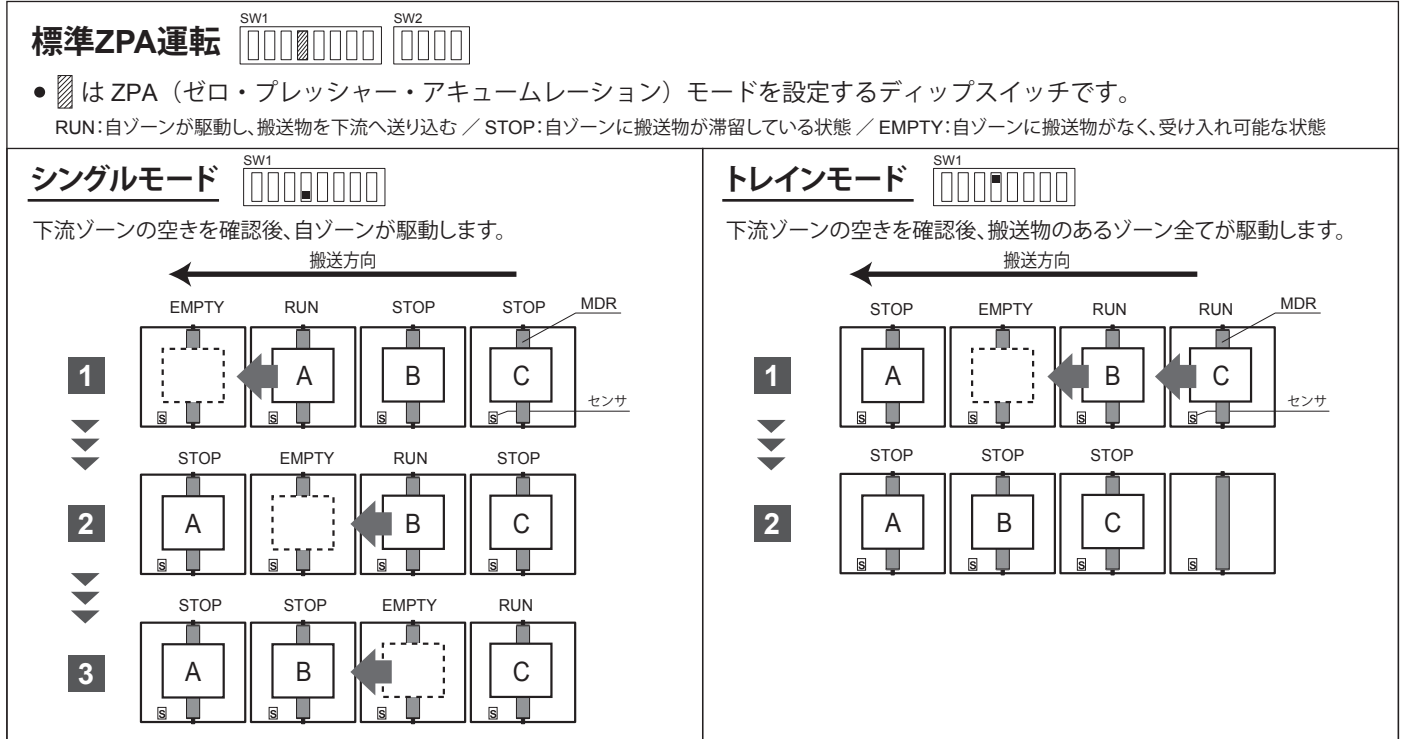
標準ZPA運転 SW1 SW2

● ▨ は ZPA（ゼロ・プレッシャー・アキュームレーション）モードを設定するディップスイッチです。

RUN:自ゾーンが駆動し、搬送物を下流へ送り込む ／ STOP:自ゾーンに搬送物が滞留している状態 ／ EMPTY:自ゾーンに搬送物がなく、受け入れ可能な状態

シングルモード SW1

下流ゾーンの空きを確認後、自ゾーンが駆動します。

搬送方向

EMPTY RUN STOP STOP MDR

1 A B C センサ

S S S S

STOP EMPTY RUN STOP

2 A B C

S S S S

STOP STOP EMPTY RUN

3 A B C

S S S S

トレインモード SW1

下流ゾーンの空きを確認後、搬送物のあるゾーン全てが駆動します。

搬送方向

STOP EMPTY RUN RUN MDR

1 A B C センサ

S S S S

STOP STOP STOP

2 A B C

S S S S